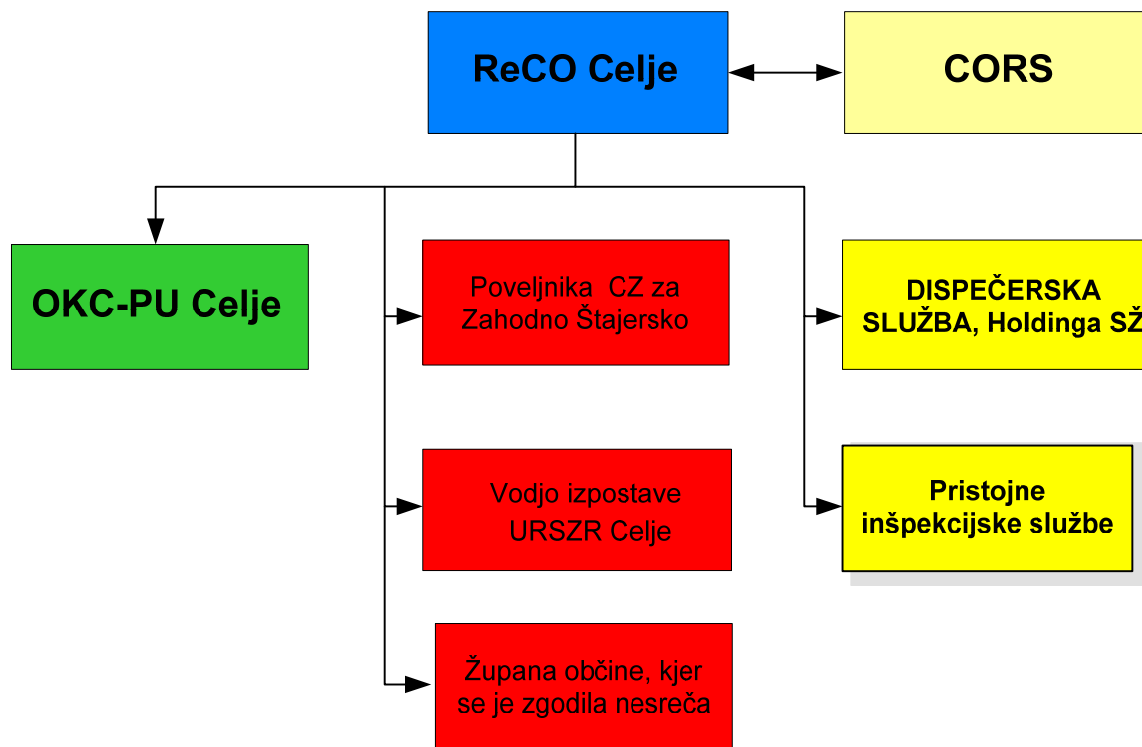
ReCO Celje

CORS

OKC-PU Celje

Poveljnika CZ za Zahodno Štajersko

DISPEČERSKA SLUŽBA, Holdinga SŽ

Vodjo izpostave URSZR Celje

Pristojne inšpekcijske službe

Župana občine, kjer se je zgodila nesreča